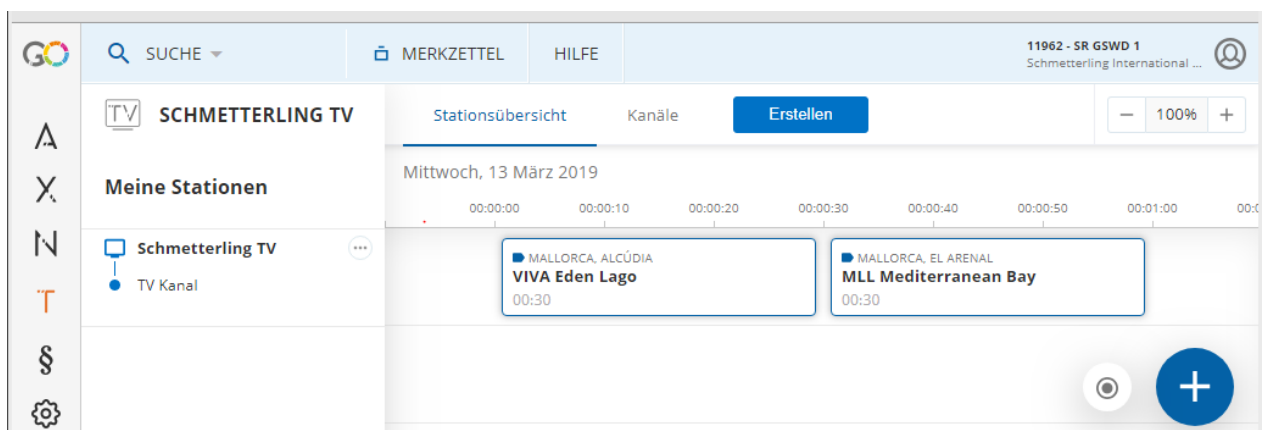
GO

SUCHE

MERKZETTEL

HILFE

11962 - SR GSWD 1
Schmetterling International ...

TV SCHMETTERLING TV

Stationsübersicht

Kanäle

Erstellen

−
100%
+

Meine Stationen

Mittwoch, 13 März 2019

00:00:00
00:00:10
00:00:20
00:00:30
00:00:40
00:00:50
00:01:00
00:0

Schmetterling TV

TV Kanal

MALLORCA, ALCÚDIA
VIVA Eden Lago
00:30

MALLORCA, EL ARENAL
MLL Mediterranean Bay
00:30

A
X
N
T
§